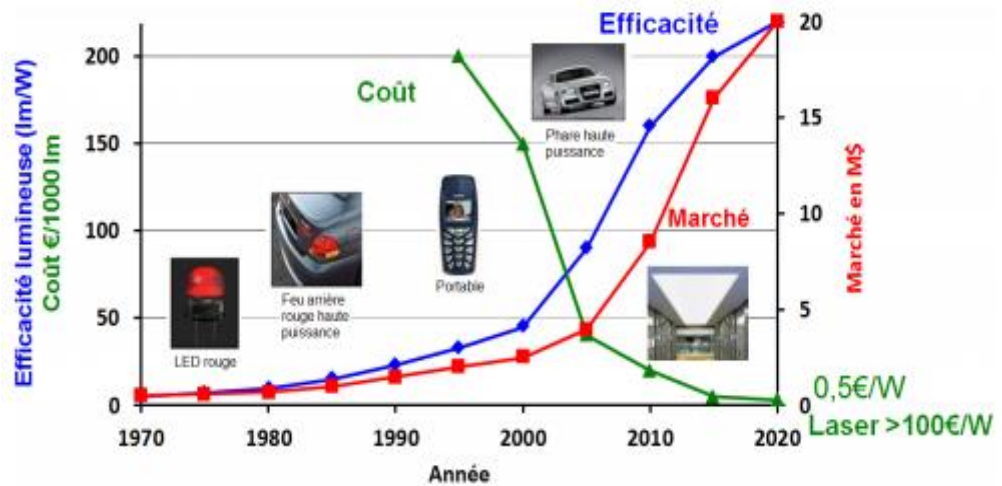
Efficacité lumineuse (lm/W)
Coût €/1000 lm
200
150
100
50
0
1970
1980
1990
2000
2010
2020
Année
Coût
Efficacité
Marché
Marché en M$
20
15
10
5
0
LED rouge
Feu arrière rouge haute puissance
Portable
Phare haute puissance
0,5€/W
Laser >100€/W